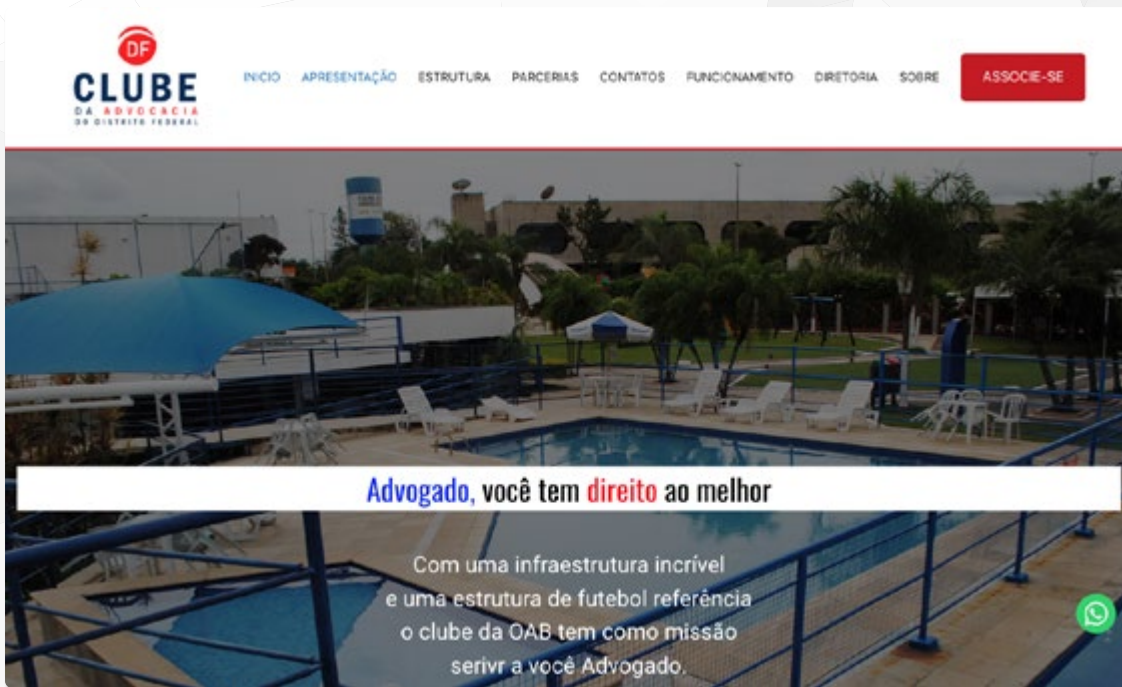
DF
CLUBE
DA ADVOCACIA
DO DISTRITO FEDERAL

INICIO APRESENTAÇÃO ESTRUTURA PARCERIAS CONTATOS FUNCIONAMENTO DIRETORIA SOBRE ASSOCIE-SE

Advogado, você tem direito ao melhor

Com uma infraestrutura incrível e uma estrutura de futebol referência o clube da OAB tem como missão servir a você Advogado.